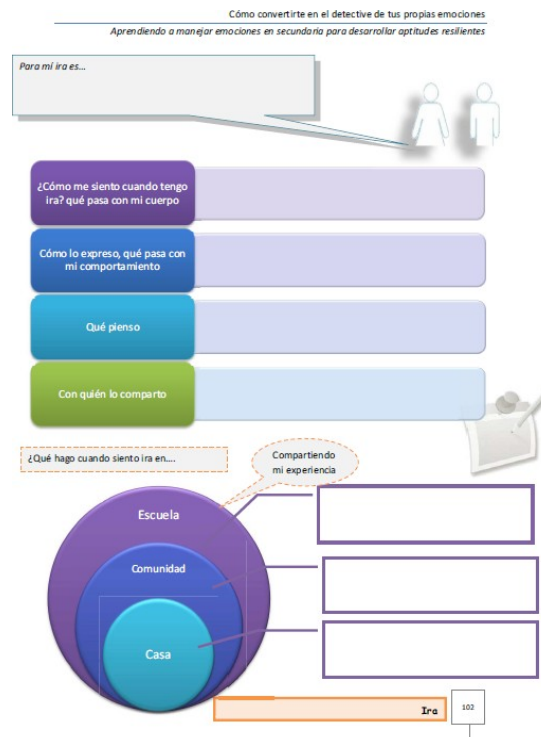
Cómo convertirte en el detective de tus propias emociones

Aprendiendo a manejar emociones en secundaria para desarrollar aptitudes resilientes

Para mí ira es...

¿Cómo me siento cuando tengo ira? qué pasa con mi cuerpo

Cómo lo expreso, qué pasa con mi comportamiento

Qué pienso

Con quién lo comparto

¿Qué hago cuando siento ira en....

Compartiendo mi experiencia

Escuela

Comunidad

Casa

Ira

102